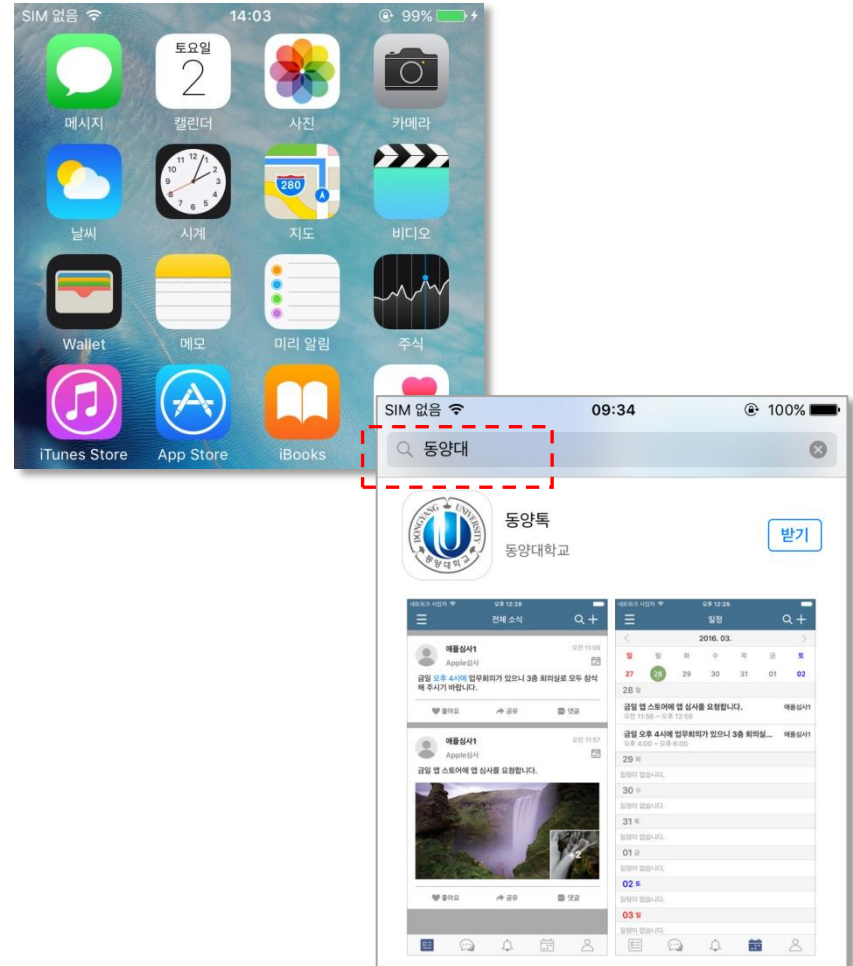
SIM 없음 14:03 99%

토요일 2

메시지 캘린더 사진 카메라

280

날씨 시계 지도 비디오

Wallet 메모 미리 알림 주식

iTunes Store App Store iBooks

SIM 없음 09:34 100%

동양대

DONGYANG UNIVERSITY 동양대학교

동양톡
동양대학교
받기

오후 12:28
전체 소식

애플심사1
Apple심사
오전 11:59
금일 오후 4시에 업무회의가 있으니 3층 회의실로 모두 참석해 주시기 바랍니다.
좋아요 공유 댓글

애플심사1
Apple심사
오전 11:57
금일 앱 스토어에 앱 심사를 요청합니다.
+2
좋아요 공유 댓글

오후 12:29
일정
2016. 03.
일 월 화 수 목 금 토
27 28 29 30 31 01 02
28 월
금일 앱 스토어에 앱 심사를 요청합니다. 애플심사1
오전 11:56 ~ 오후 12:56
금일 오후 4시에 업무회의가 있으니 3층 회의실... 애플심사1
오후 4:00 ~ 오후 6:00
29 화
일정이 없습니다.
30 수
일정이 없습니다.
31 목
일정이 없습니다.
01 금
일정이 없습니다.
02 토
일정이 없습니다.
03 일
일정이 없습니다.